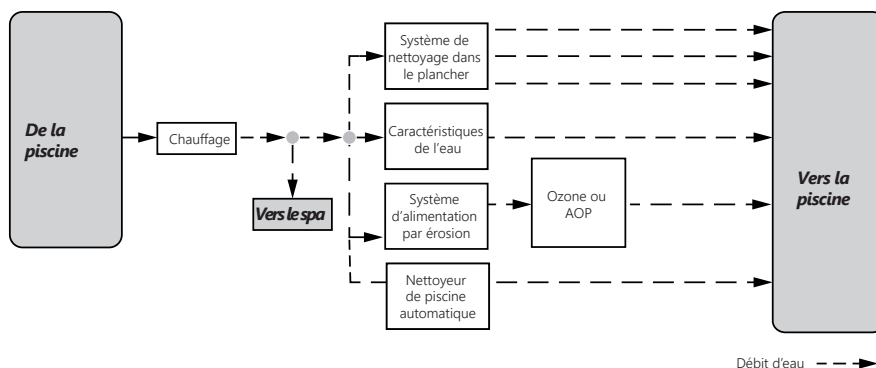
De la piscine

Chauffage

Vers le spa

Système de nettoyage dans le plancher

Caractéristiques de l'eau

Système d'alimentation par érosion

Ozone ou AOP

Nettoyeur de piscine automatique

Vers la piscine

Débit d'eau